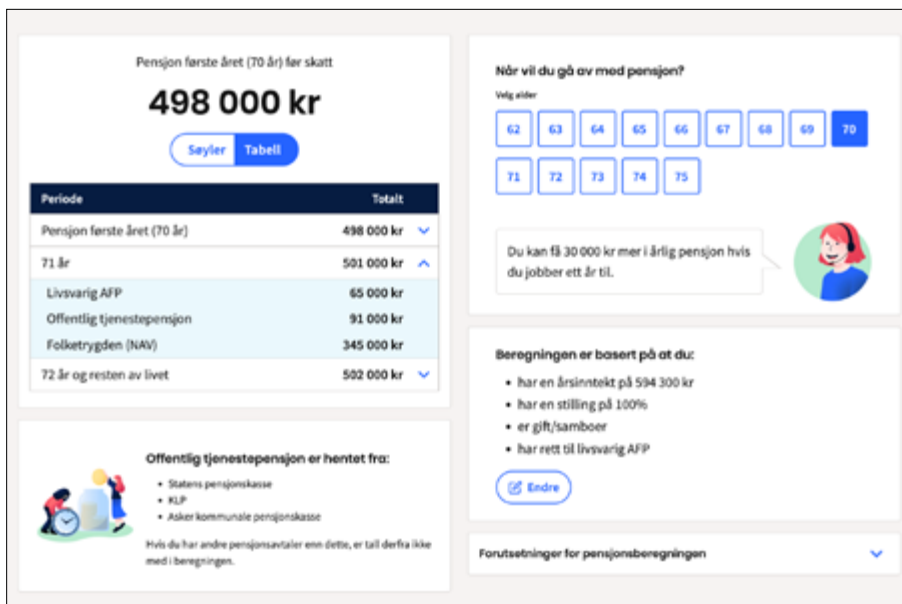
Pensjon første året (70 år) før skatt

498 000 kr

Søyler Tabell

| Periode | Totalt |
|---|---|
| Pensjon første året (70 år) | 498 000 kr |
| 71 år | 501 000 kr |
| Livsvarig AFP | 65 000 kr |
| Offentlig tjenestepensjon | 91 000 kr |
| Folketrygden (NAV) | 345 000 kr |
| 72 år og resten av livet | 502 000 kr |

Offentlig tjenestepensjon er hentet fra:

• Statens pensjonskasse
• KLP
• Asker kommunale pensjonskasse

Hvis du har andre pensjonsavtaler enn dette, er tall derfra ikke med i beregningen.

Når vil du gå av med pensjon?

Velg alder

62 63 64 65 66 67 68 69 70
71 72 73 74 75

Du kan få 30 000 kr mer i årlig pensjon hvis du jobber ett år til.

Beregningen er basert på at du:

• har en årsinntekt på 594 300 kr
• har en stilling på 100%
• er gift/samboer
• har rett til livsvarig AFP

Endre

Forutsetninger for pensjonsberegningen